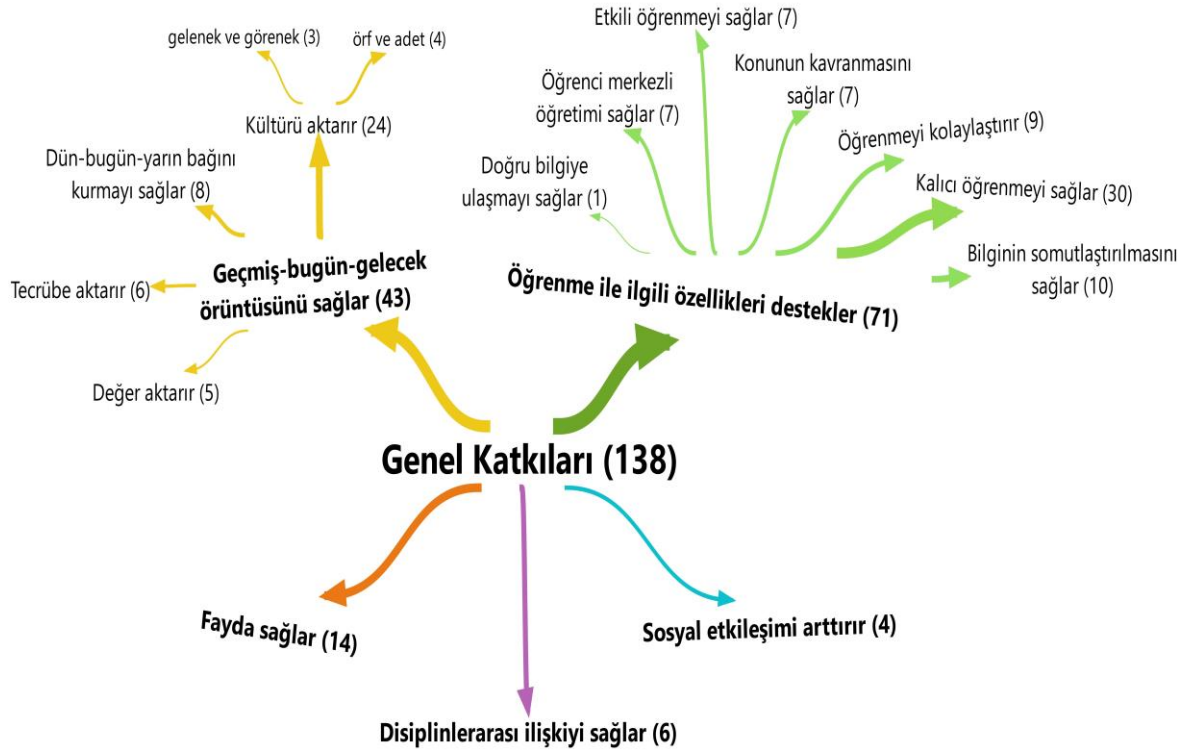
gelenek ve görenek (3)
örf ve adet (4)
Kültürü aktarır (24)
Dün-bugün-yarın bağını kurmayı sağlar (8)
Geçmiş-bugün-gelecek örüntüsünü sağlar (43)
Tecrübe aktarır (6)
Değer aktarır (5)

Etkili öğrenmeyi sağlar (7)
Öğrenci merkezli öğretimi sağlar (7)
Konunun kavranmasını sağlar (7)
Doğru bilgiye ulaşmayı sağlar (1)
Öğrenmeyi kolaylaştırır (9)
Kalıcı öğrenmeyi sağlar (30)
Bilginin somutlaştırılmasını sağlar (10)
Öğrenme ile ilgili özellikleri destekler (71)

Genel Katkıları (138)

Fayda sağlar (14)
Disiplinlerarası ilişkiyi sağlar (6)
Sosyal etkileşimi arttırır (4)